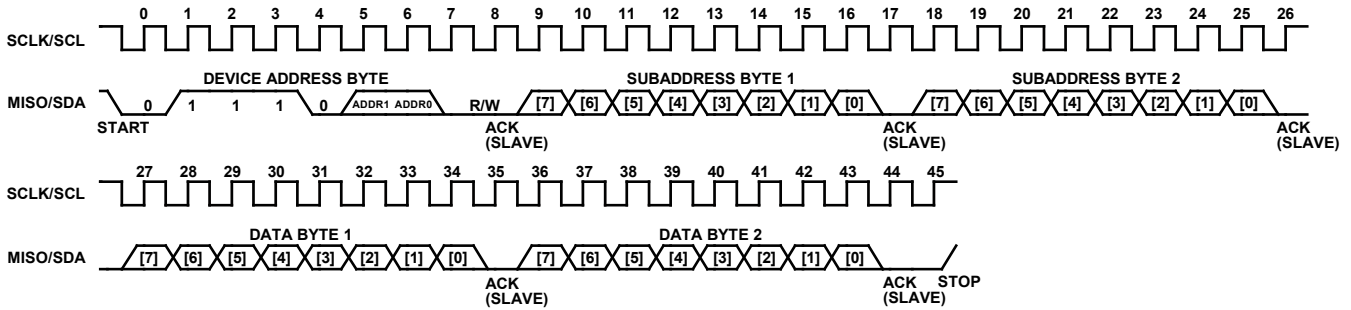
0 1 2 3 4 5 6 7 8 9 10 11 12 13 14 15 16 17 18 19 20 21 22 23 24 25 26

SCLK/SCL

DEVICE ADDRESS BYTE

SUBADDRESS BYTE 1

SUBADDRESS BYTE 2

MISO/SDA 0 1 1 1 0 ADDR1 ADDR0 R/W [7] [6] [5] [4] [3] [2] [1] [0] [7] [6] [5] [4] [3] [2] [1] [0]

START

ACK (SLAVE)

ACK (SLAVE)

ACK (SLAVE)

27 28 29 30 31 32 33 34 35 36 37 38 39 40 41 42 43 44 45

SCLK/SCL

DATA BYTE 1

DATA BYTE 2

MISO/SDA [7] [6] [5] [4] [3] [2] [1] [0] [7] [6] [5] [4] [3] [2] [1] [0]

ACK (SLAVE)

ACK (SLAVE)

STOP